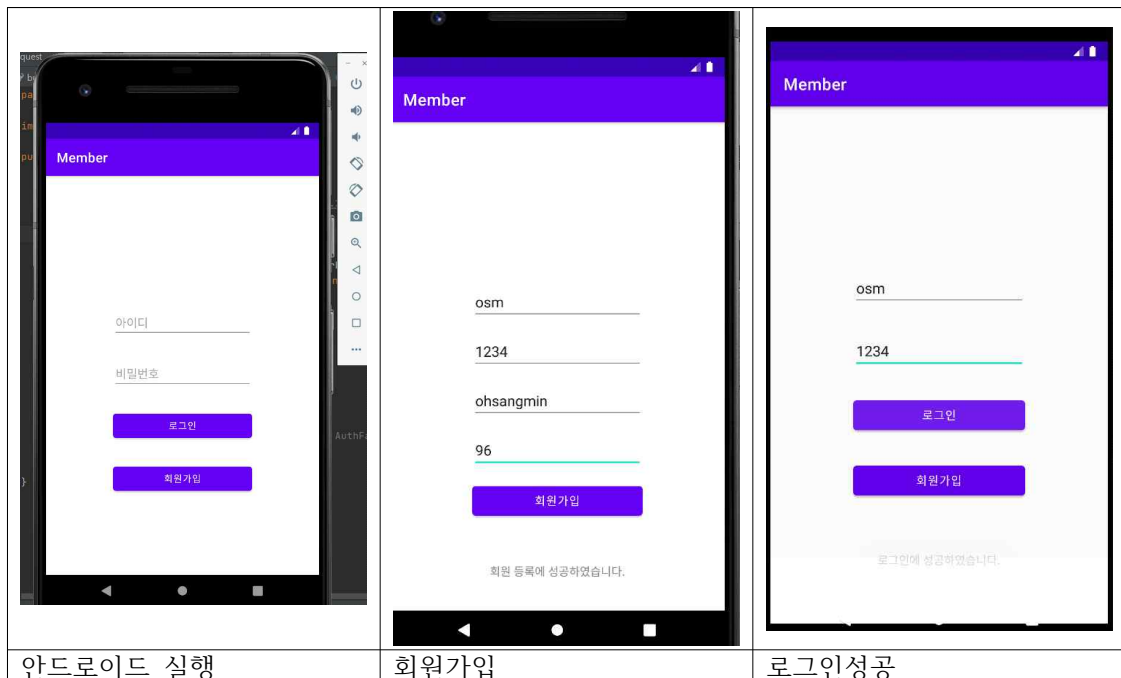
| quest Member 아이디 비밀번호 로그인 회원가입 | Member osm 1234 ohsangmin 96 회원가입 회원 등록에 성공하였습니다. | Member osm 1234 로그인 회원가입 로그인에 성공하였습니다. |
|---|---|---|
| 안드로이드 실행 | 회원가입 | 로그인성공 |